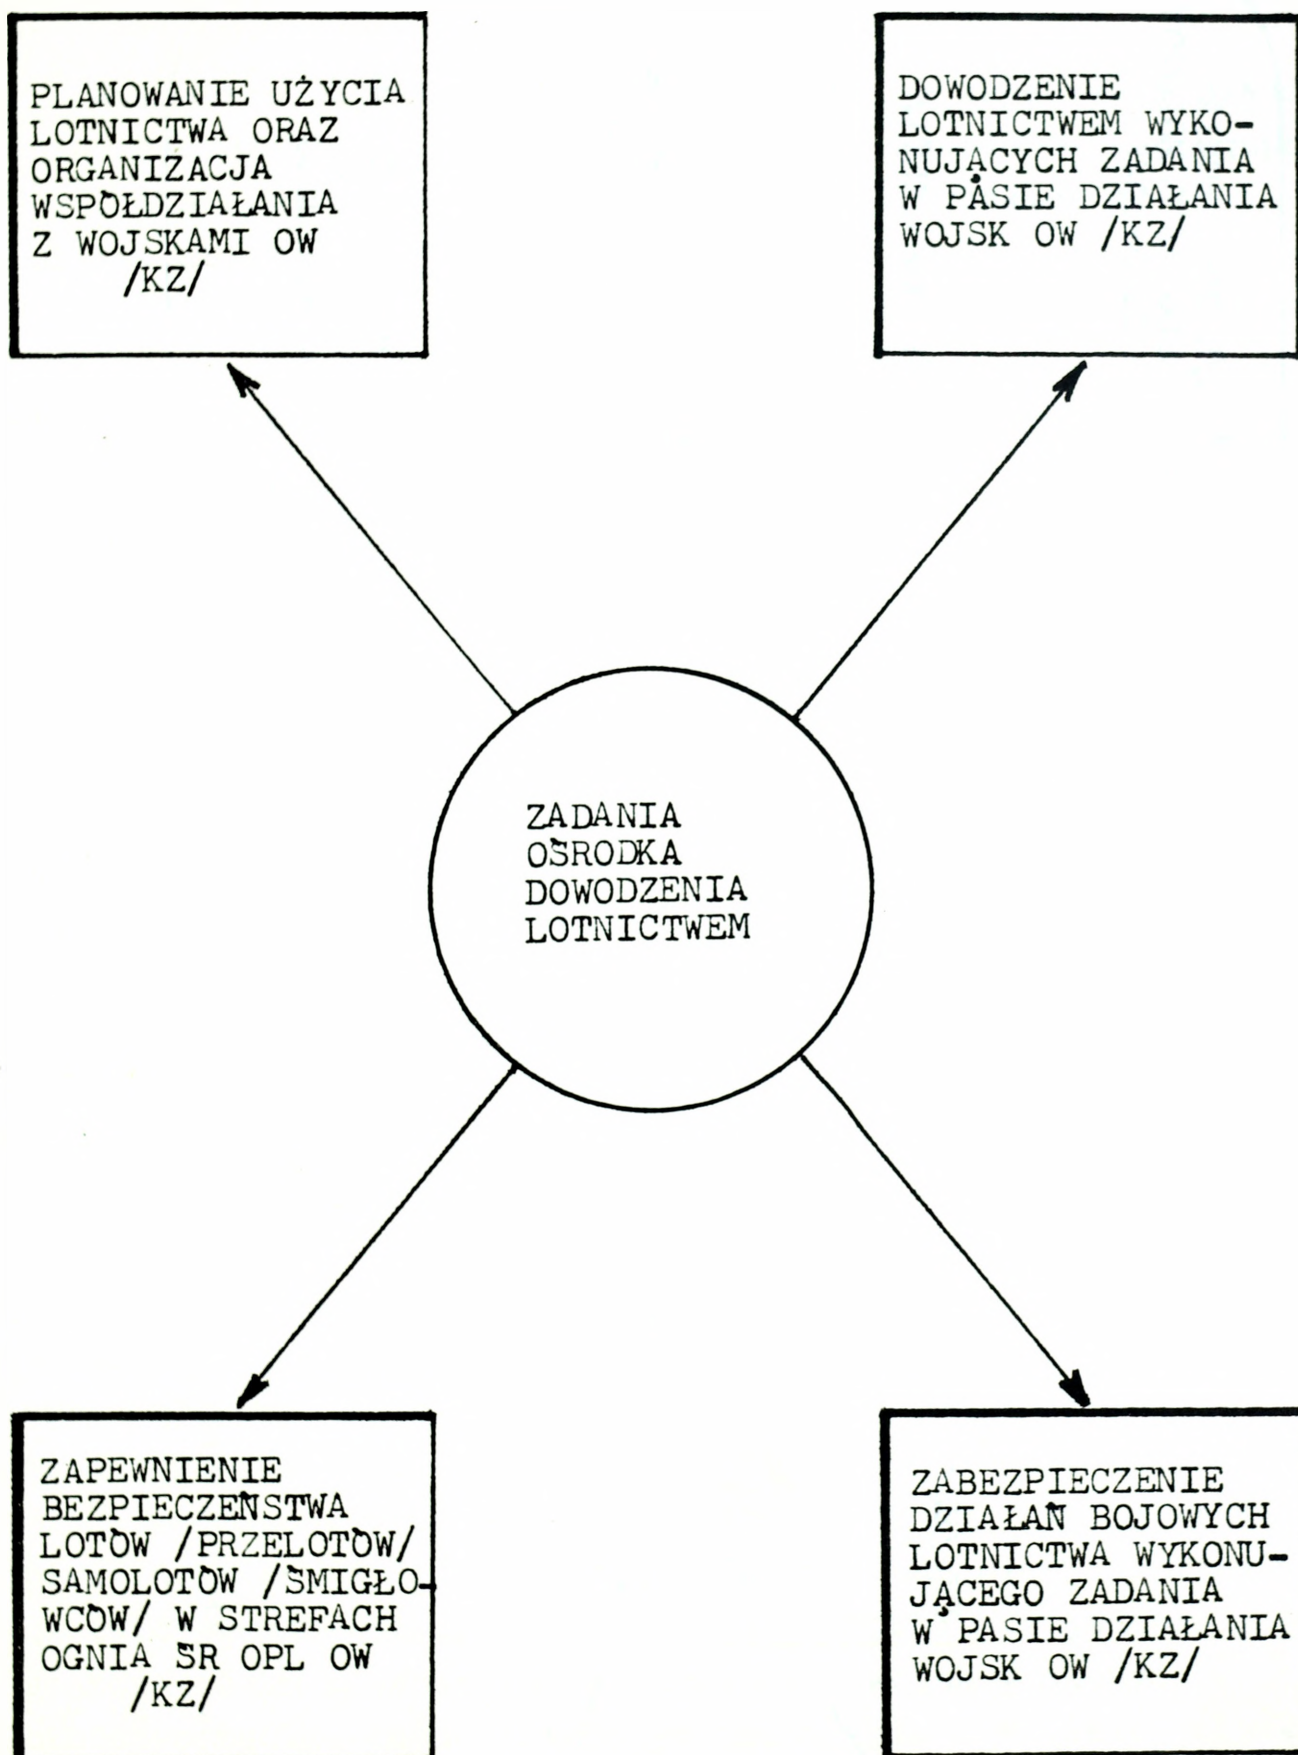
PLANOWANIE UŻYCIA LOTNICTWA ORAZ ORGANIZACJA WSPÓŁDZIAŁANIA Z WOJSKAMI OW /KZ/

DOWODZENIE LOTNICTWEM WYKONUJĄCYCH ZADANIA W PASIE DZIAŁANIA WOJSK OW /KZ/

ZADANIA OŚRODKA DOWODZENIA LOTNICTWEM

ZAPEWNIENIE BEZPIECZEŃSTWA LOTÓW /PRZELOTÓW/ SAMOLOTÓW /ŚMIGŁOWCÓW/ W STREFACH OGNIA ŚR OPL OW /KZ/

ZABEZPIECZENIE DZIAŁAŃ BOJOWYCH LOTNICTWA WYKONUJĄCEGO ZADANIA W PASIE DZIAŁANIA WOJSK OW /KZ/